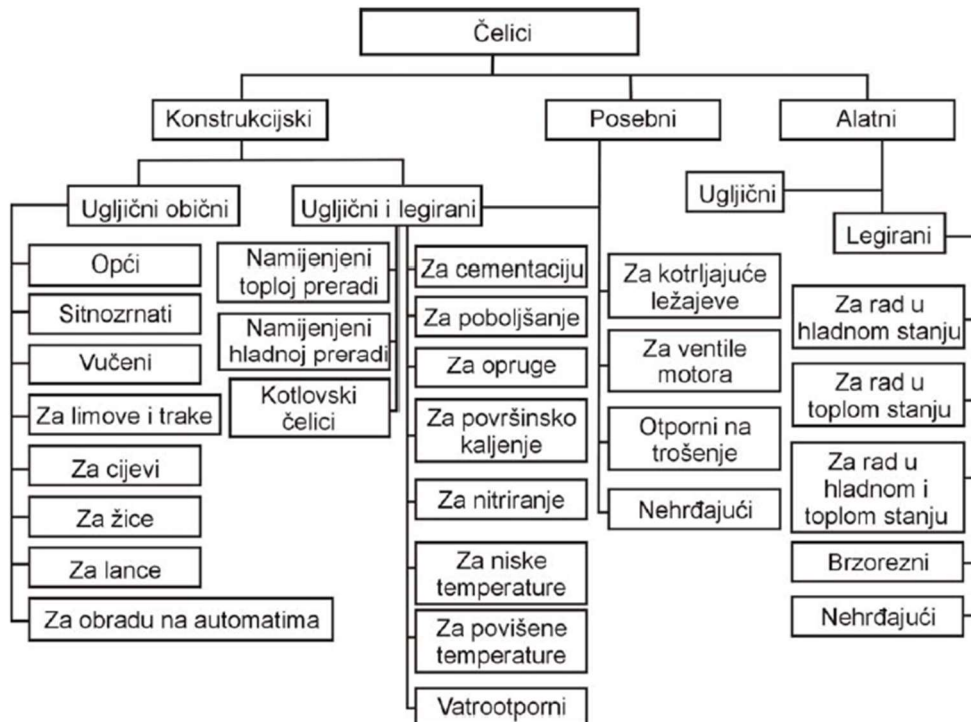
Čelici

Konstrukcijski

Ugljični obični

Opći

Sitnozrnati

Vučeni

Za limove i trake

Za cijevi

Za žice

Za lance

Za obradu na automatima

Ugljični i legirani

Namijenjeni toploj preradi

Namijenjeni hladnoj preradi

Kotlovski čelici

Za cementaciju

Za poboljšanje

Za opruge

Za površinsko kaljenje

Za nitriranje

Za niske temperature

Za povišene temperature

Vatrootporni

Posebni

Za kotrljajuće ležajeve

Za ventile motora

Otporni na trošenje

Nehrđajući

Alatni

Ugljični

Legirani

Za rad u hladnom stanju

Za rad u toplom stanju

Za rad u hladnom i toplom stanju

Brzorezni

Nehrđajući